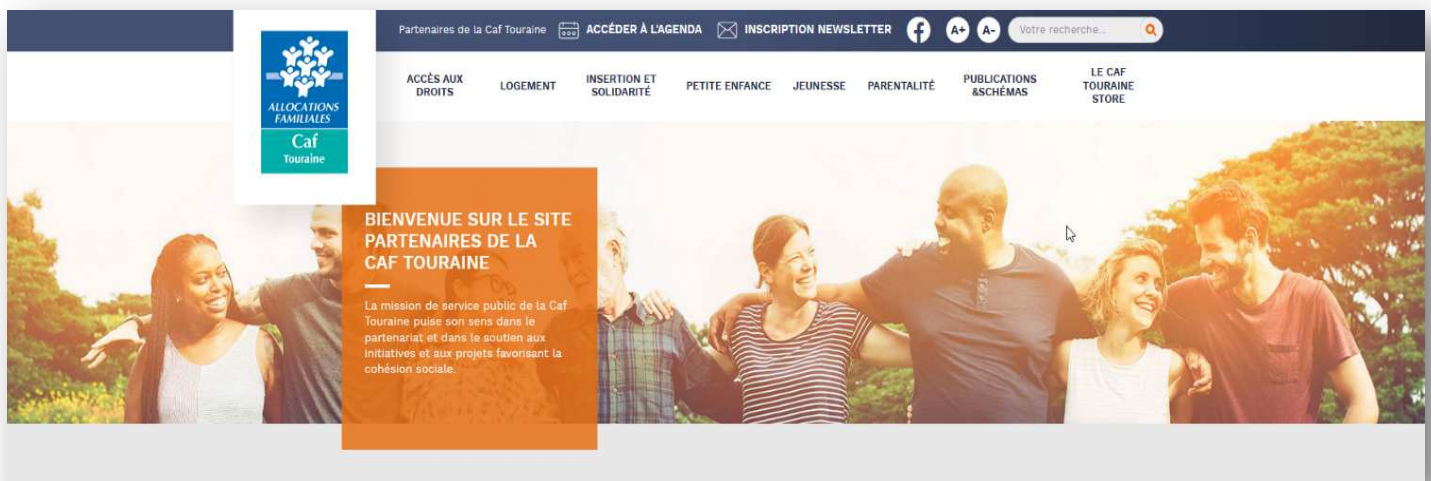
ALLOCATIONS FAMILIALES
Caf
Touraine

Partenaires de la Caf Touraine ACCÉDER À L'AGENDA INSCRIPTION NEWSLETTER A+ A- Votre recherche...

ACCÈS AUX DROITS
LOGEMENT
INSERTION ET SOLIDARITÉ
PETITE ENFANCE
JEUNESSE
PARENTALITÉ
PUBLICATIONS &SCHÉMAS
LE CAF TOURAINE STORE

BIENVENUE SUR LE SITE PARTENAIRES DE LA CAF TOURAINE

La mission de service public de la Caf Touraine puise son sens dans le partenariat et dans le soutien aux initiatives et aux projets favorisant la cohésion sociale.